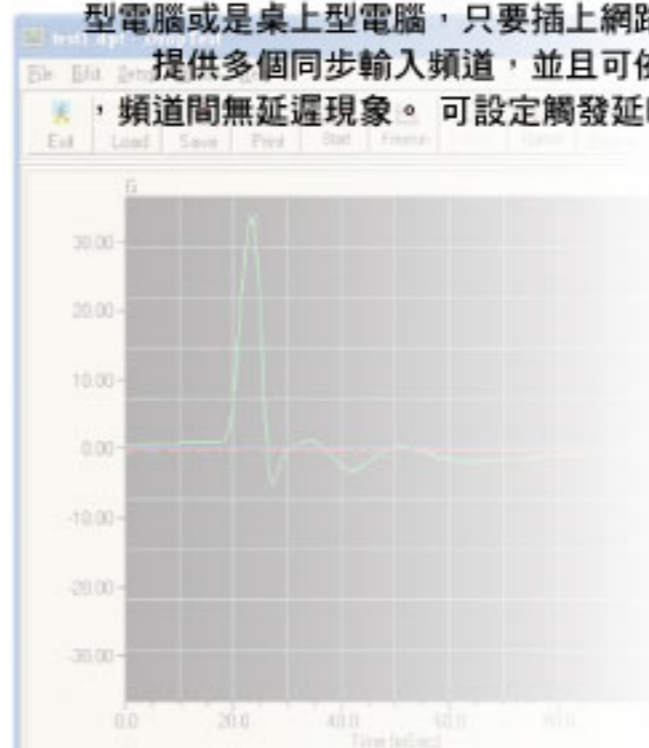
型電腦或是桌上型電腦，只要插上網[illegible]
提供多個同步輸入頻道，並且可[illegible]
，頻道間無延遲現象。 可設定觸發延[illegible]

File Edit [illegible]

Exit Load Save Print Start Freeze

G

30.00
20.00
10.00
0.00
-10.00
-20.00
-30.00

0.0 20.0 40.0 60.0 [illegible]

Time [mSec]